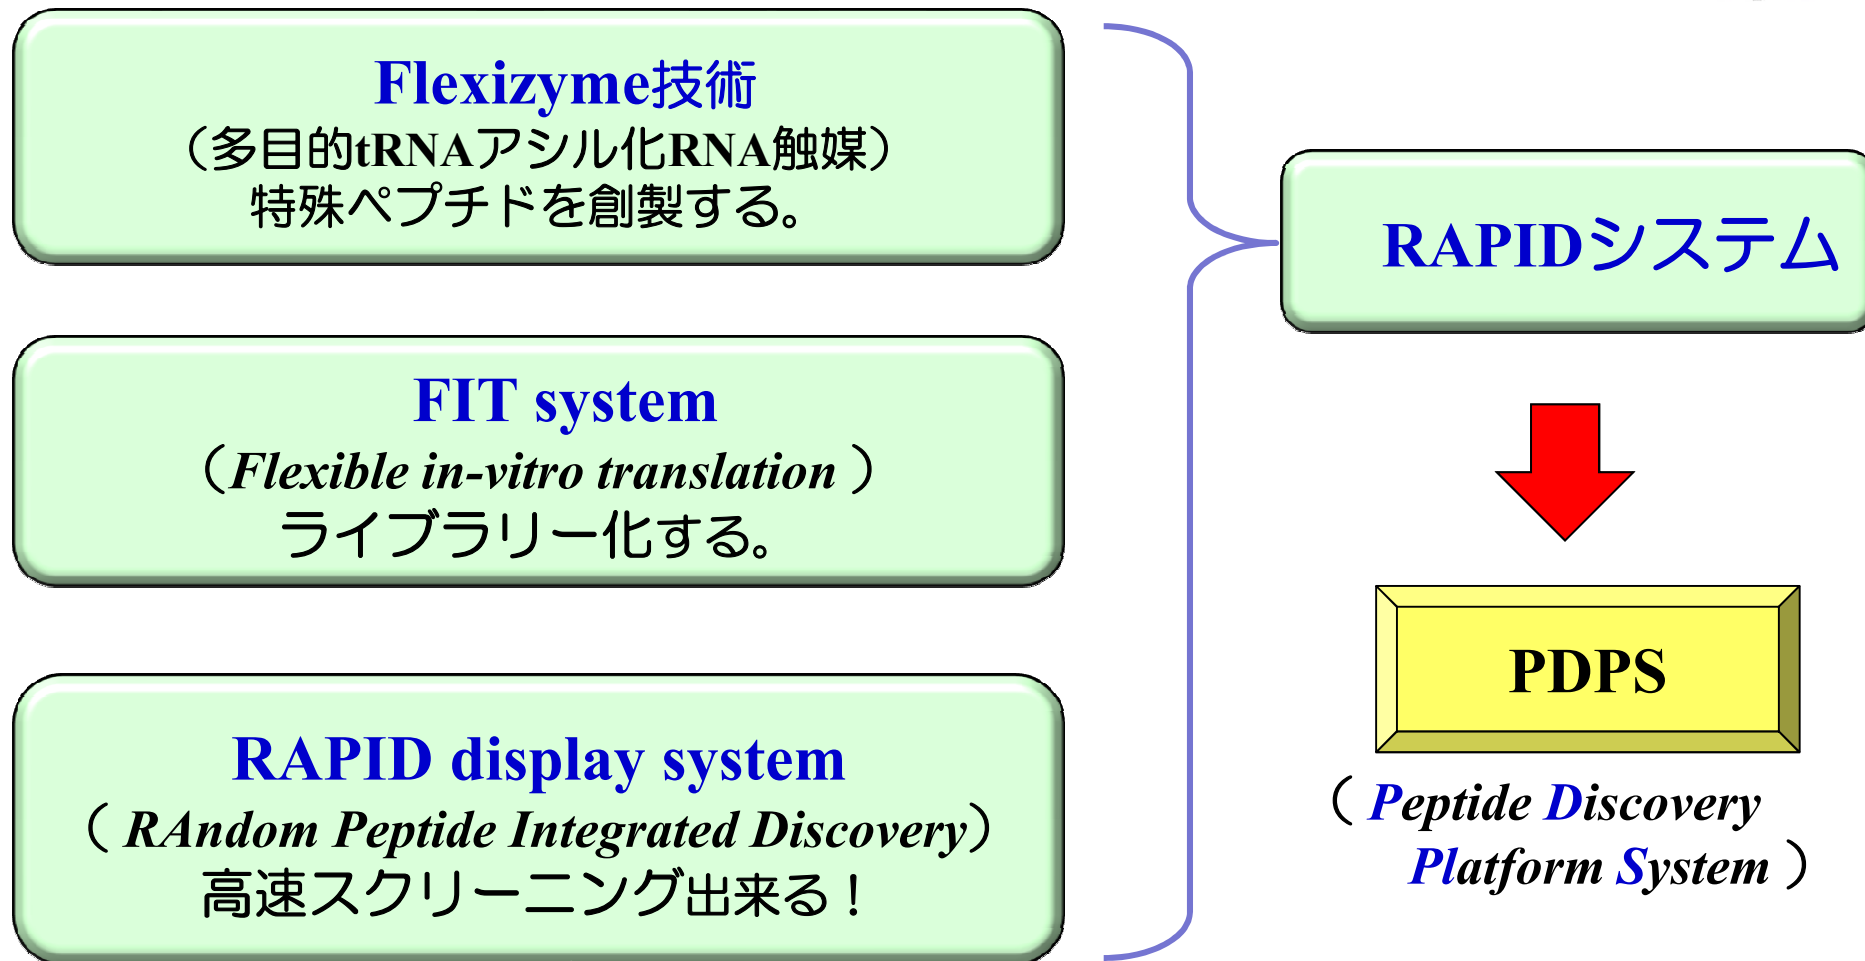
Flexizyme技術
（多目的tRNAアシル化RNA触媒）
特殊ペプチドを創製する。

FIT system
（*Flexible in-vitro translation*）
ライブラリー化する。

RAPID display system
（*RAndom Peptide Integrated Discovery*）
高速スクリーニング出来る！

RAPIDシステム

PDPS

（*Peptide Discovery Platform System*）